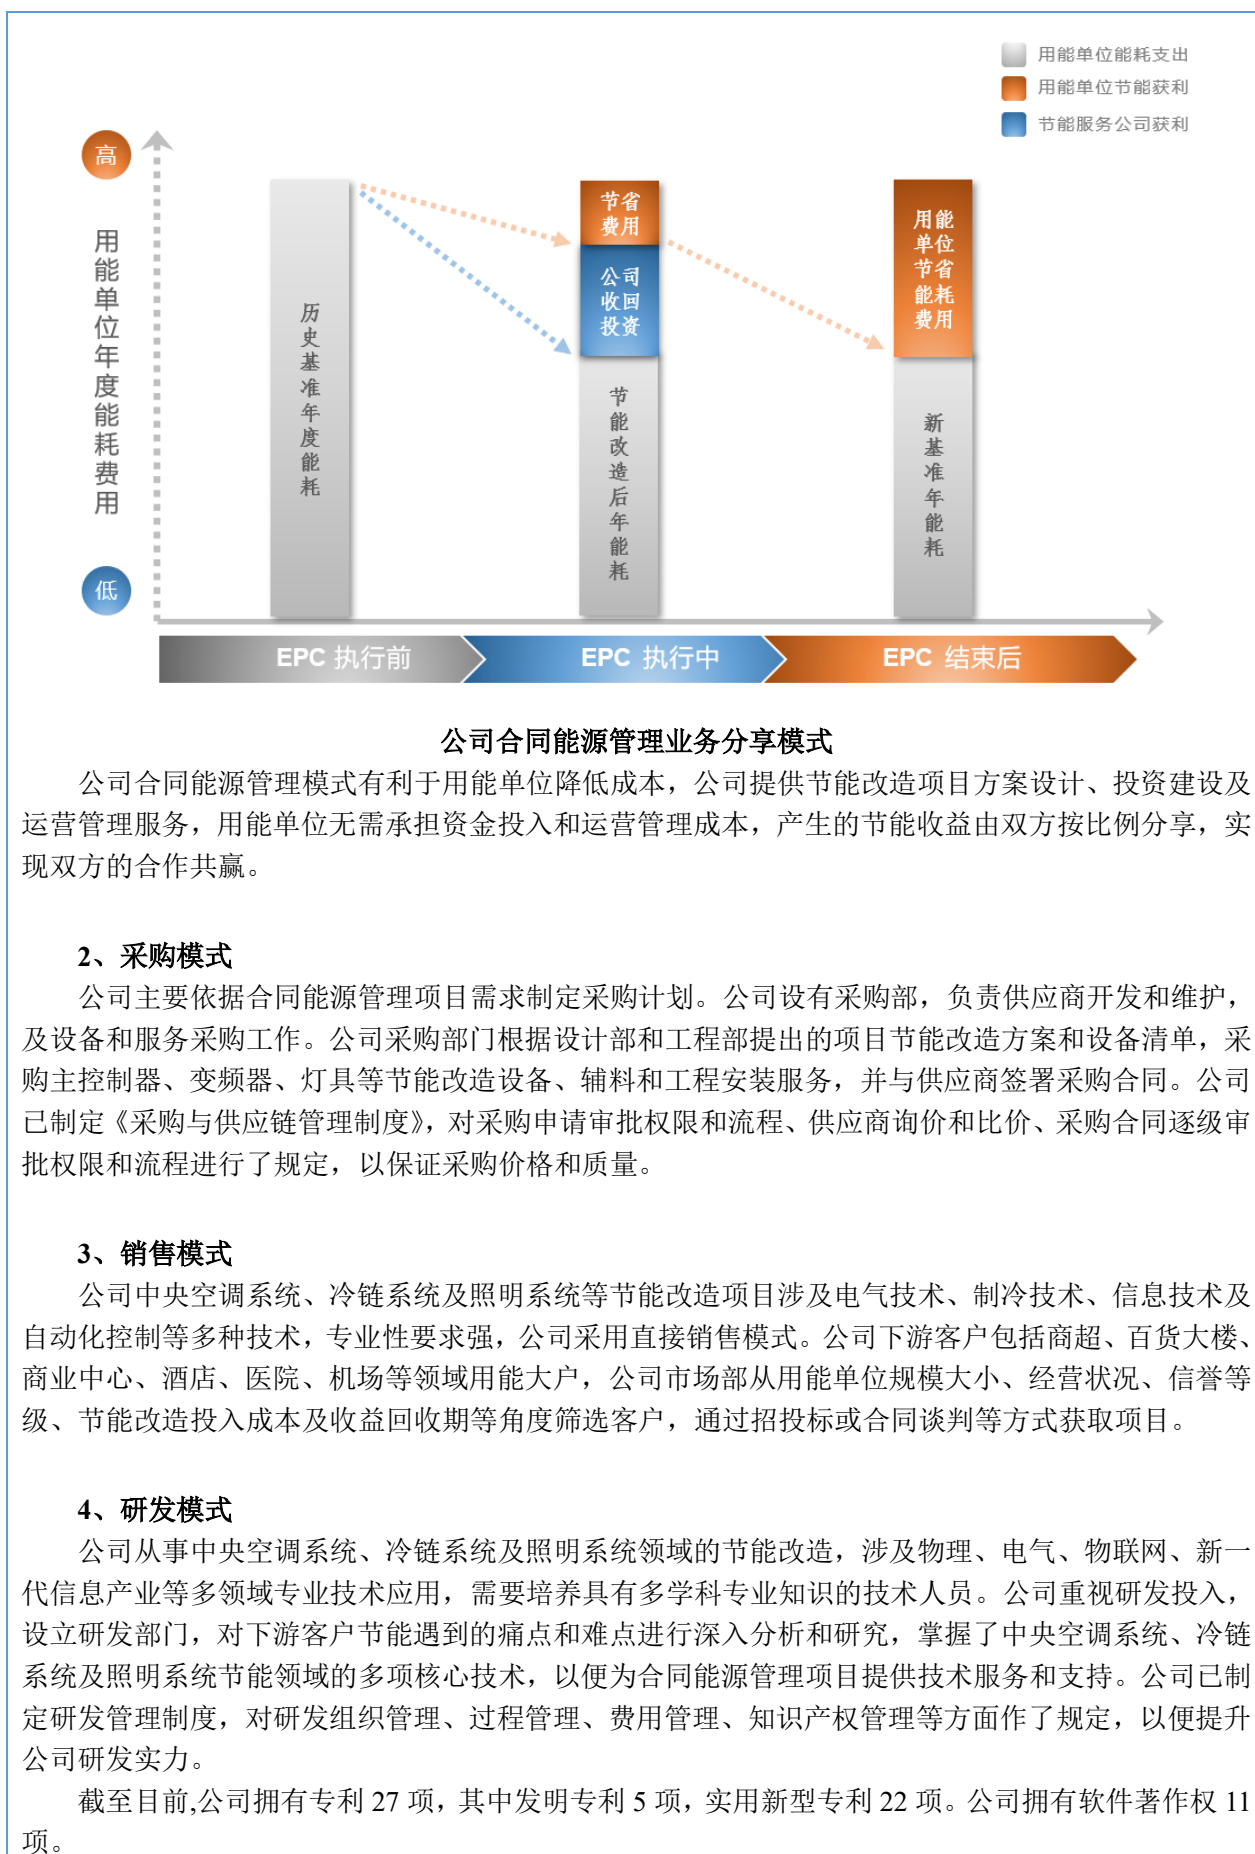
用能单位能耗支出
用能单位节能获利
节能服务公司获利

高
用能单位年度能耗费用
低

历史基准年度能耗

节省费用
公司收回投资
节能改造后年能耗

用能单位节省能耗费用
新基准年能耗

EPC 执行前
EPC 执行中
EPC 结束后

公司合同能源管理业务分享模式

公司合同能源管理模式有利于用能单位降低成本，公司提供节能改造项目方案设计、投资建设及运营管理服务，用能单位无需承担资金投入和运营管理成本，产生的节能收益由双方按比例分享，实现双方的合作共赢。

2、采购模式

公司主要依据合同能源管理项目需求制定采购计划。公司设有采购部，负责供应商开发和维护，及设备和服务采购工作。公司采购部门根据设计部和工程部提出的项目节能改造方案和设备清单，采购主控制器、变频器、灯具等节能改造设备、辅料和工程安装服务，并与供应商签署采购合同。公司已制定《采购与供应链管理制度》，对采购申请审批权限和流程、供应商询价和比价、采购合同逐级审批权限和流程进行了规定，以保证采购价格和质量。

3、销售模式

公司中央空调系统、冷链系统及照明系统等节能改造项目涉及电气技术、制冷技术、信息技术及自动化控制等多种技术，专业性要求强，公司采用直接销售模式。公司下游客户包括商超、百货大楼、商业中心、酒店、医院、机场等领域用能大户，公司市场部从用能单位规模大小、经营状况、信誉等级、节能改造投入成本及收益回收期等角度筛选客户，通过招投标或合同谈判等方式获取项目。

4、研发模式

公司从事中央空调系统、冷链系统及照明系统领域的节能改造，涉及物理、电气、物联网、新一代信息产业等多领域专业技术应用，需要培养具有多学科专业知识的技术人员。公司重视研发投入，设立研发部门，对下游客户节能遇到的痛点和难点进行深入分析和研究，掌握了中央空调系统、冷链系统及照明系统节能领域的多项核心技术，以便为合同能源管理项目提供技术服务和支持。公司已制定研发管理制度，对研发组织管理、过程管理、费用管理、知识产权管理等方面作了规定，以便提升公司研发实力。

截至目前,公司拥有专利 27 项，其中发明专利 5 项，实用新型专利 22 项。公司拥有软件著作权 11 项。